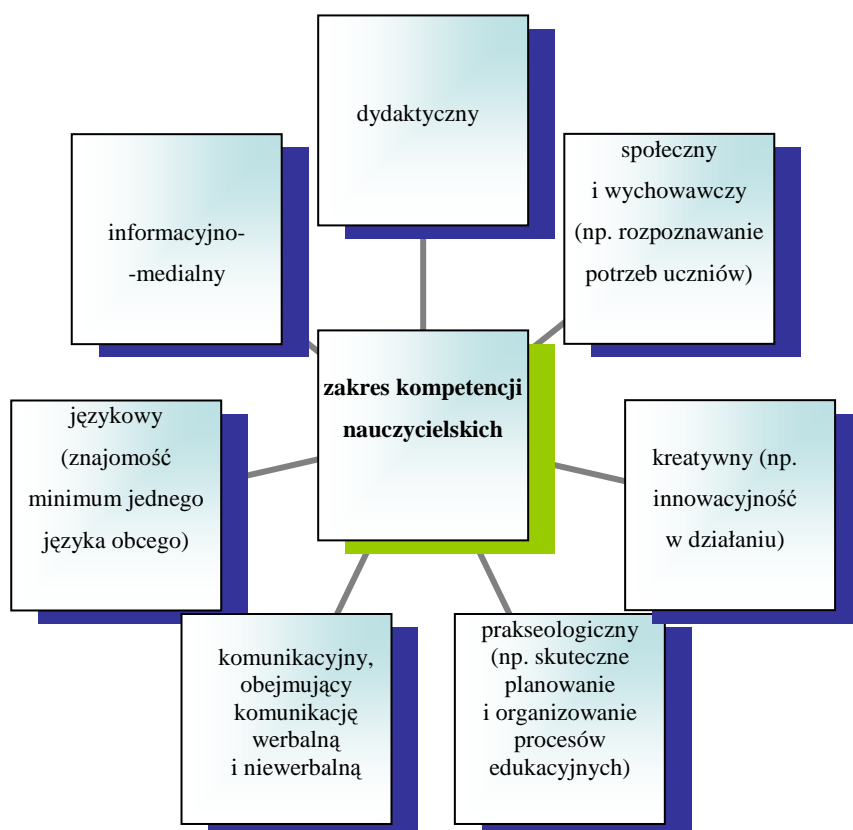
dydaktyczny

informacyjno-
-medialny

społeczny
i wychowawczy
(np. rozpoznawanie
potrzeb uczniów)

**zakres kompetencji nauczycielskich**

językowy
(znajomość
minimum jednego
języka obcego)

kreatywny (np.
innowacyjność
w działaniu)

komunikacyjny,
obejmujący
komunikację
werbalną
i niewerbalną

prakseologiczny
(np. skuteczne
planowanie
i organizowanie
procesów
edukacyjnych)